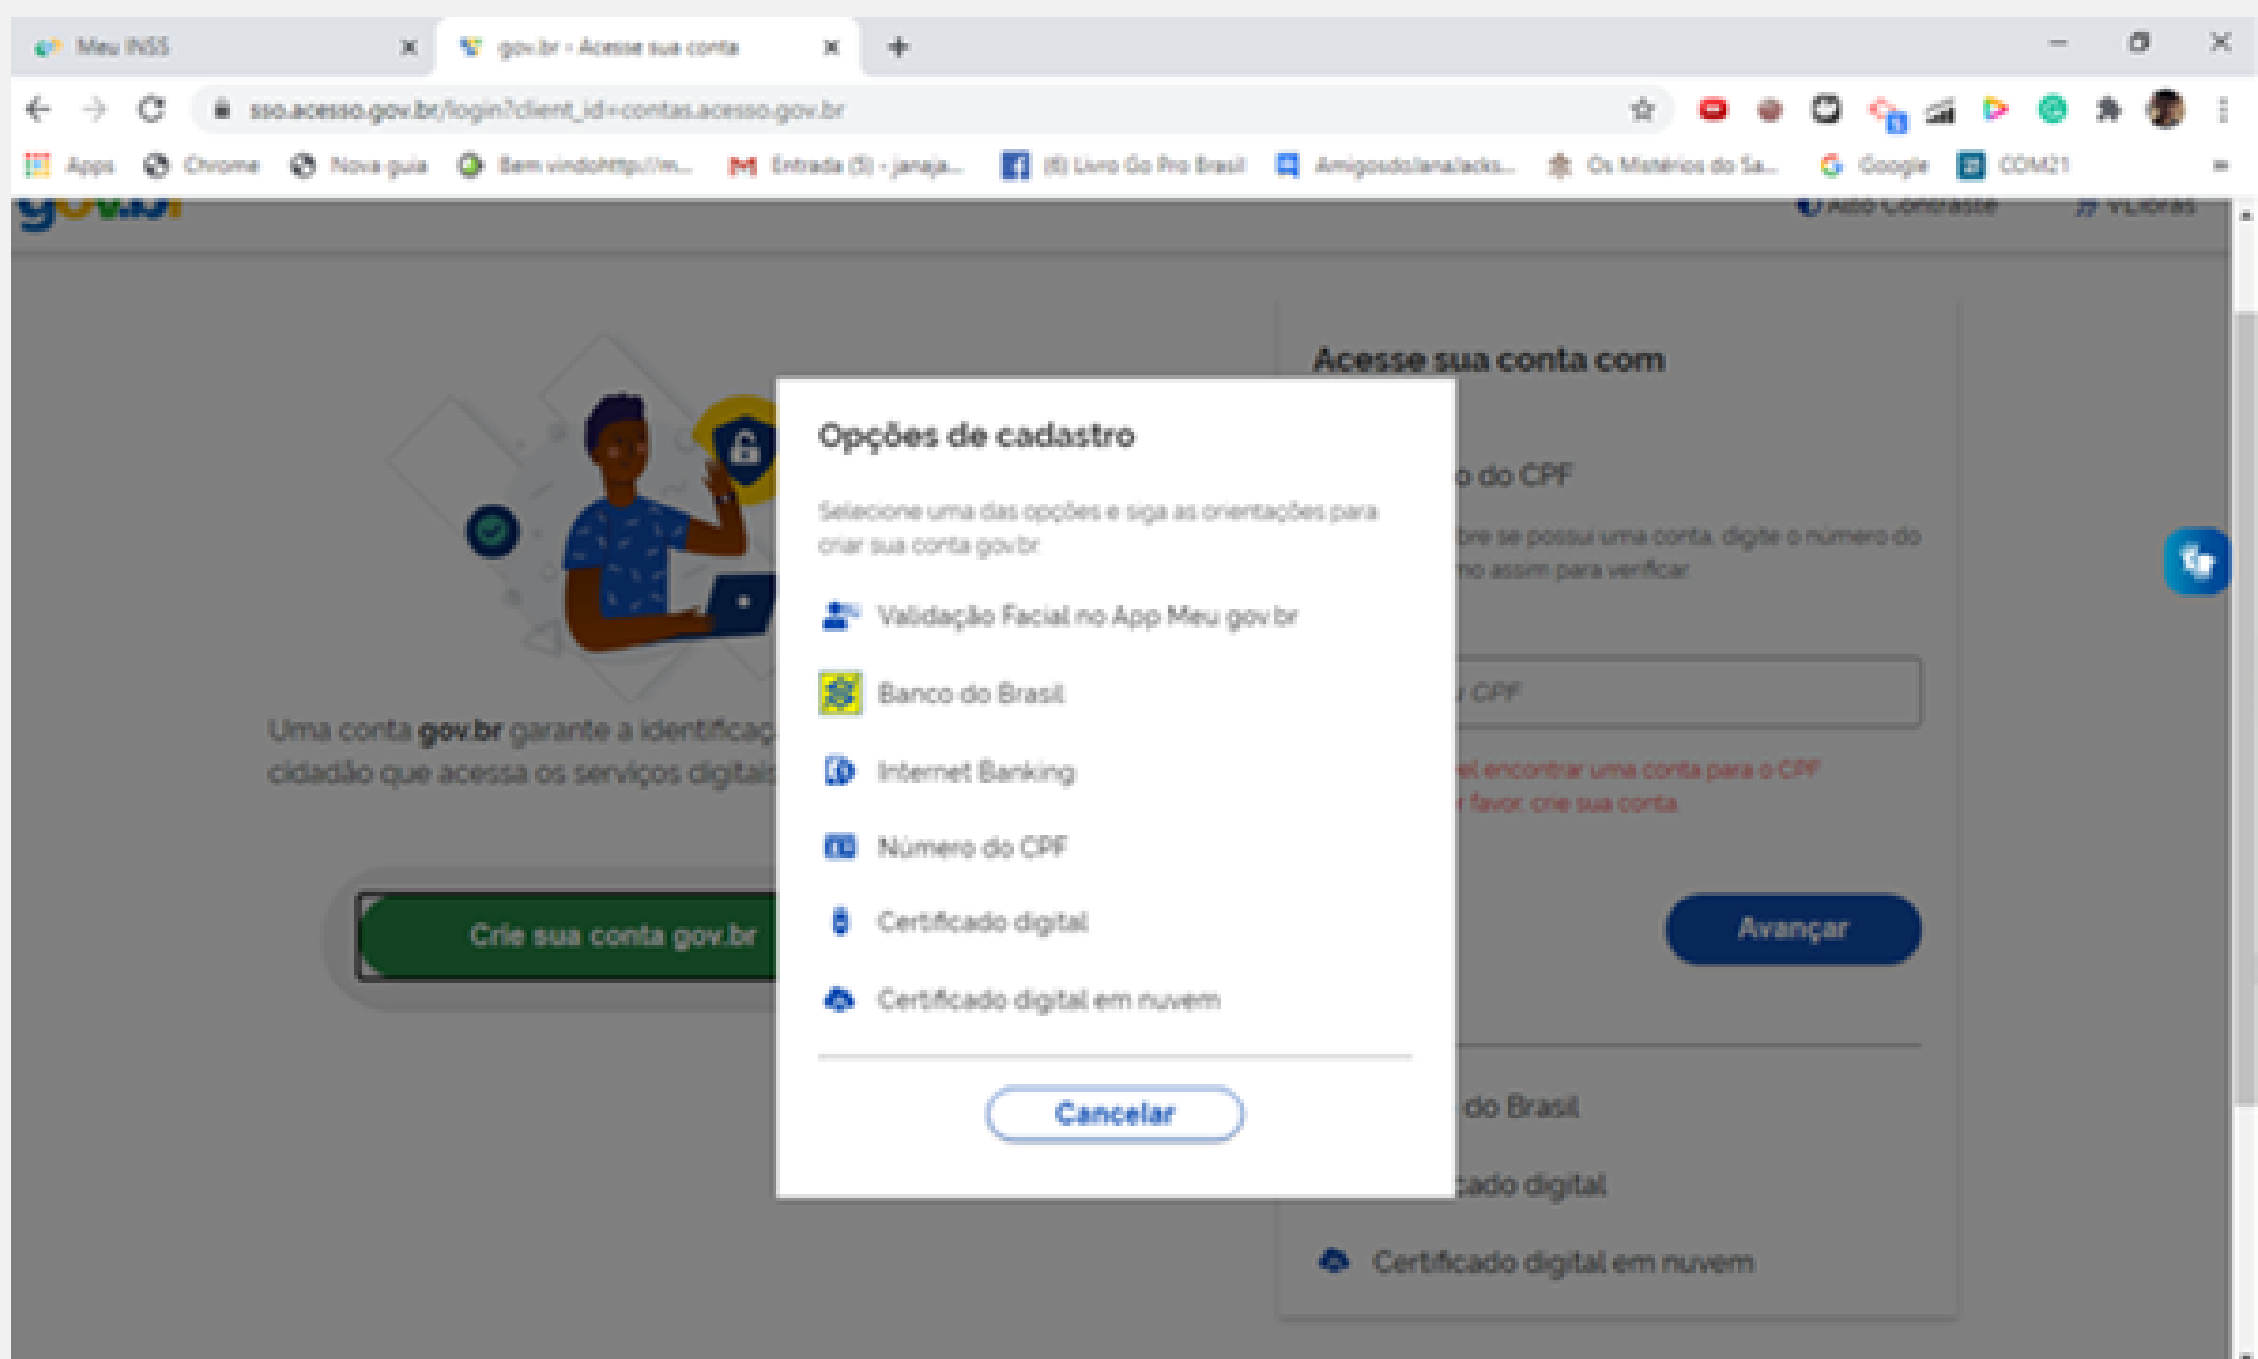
Meu INSS
gov.br - Acesse sua conta

sso.acesso.gov.br/login?client_id=contas.acesso.gov.br

Apps Chrome Nova guia Bem vindohttp://m... Entrada (5) - janaja... (6) Livro Go Pro Brasil Amigosdolanalacks... Os Mistérios do Sa... Google CDM21

gov.br
Alto Contraste VLibras

Uma conta gov.br garante a identificaç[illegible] cidadão que acessa os serviços digitais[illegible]

Crie sua conta gov.br

Acesse sua conta com
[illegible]o do CPF
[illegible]bre se possui uma conta, digite o número do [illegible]mo assim para verificar
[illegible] CPF
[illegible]el encontrar uma conta para o CPF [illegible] favor, crie sua conta
Avançar
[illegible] do Brasil
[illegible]cado digital
Certificado digital em nuvem

Opções de cadastro

Selecione uma das opções e siga as orientações para criar sua conta gov.br

Validação Facial no App Meu gov.br

Banco do Brasil

Internet Banking

Número do CPF

Certificado digital

Certificado digital em nuvem

Cancelar